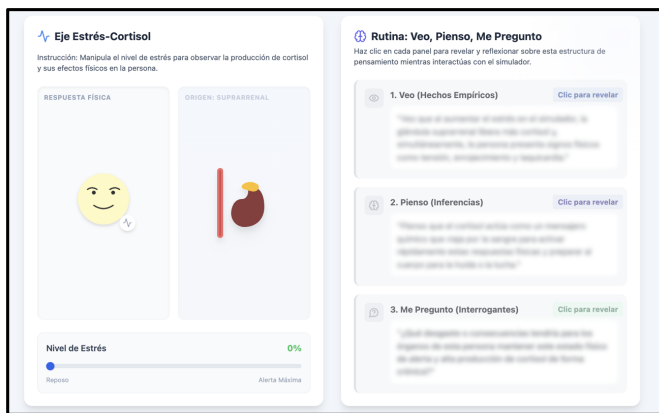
Eje Estrés-Cortisol

Instrucción: Manipula el nivel de estrés para observar la producción de cortisol y sus efectos físicos en la persona.

RESPUESTA FÍSICA

ORIGEN: SUPRARRENAL

Nivel de Estrés

0%

Reposo

Alerta Máxima

Rutina: Veo, Pienso, Me Pregunto

Haz clic en cada panel para revelar y reflexionar sobre esta estructura de pensamiento mientras interactúas con el simulador.

1. Veo (Hechos Empíricos)

Clic para revelar

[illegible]

2. Pienso (Inferencias)

Clic para revelar

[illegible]

3. Me Pregunto (Interrogantes)

Clic para revelar

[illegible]